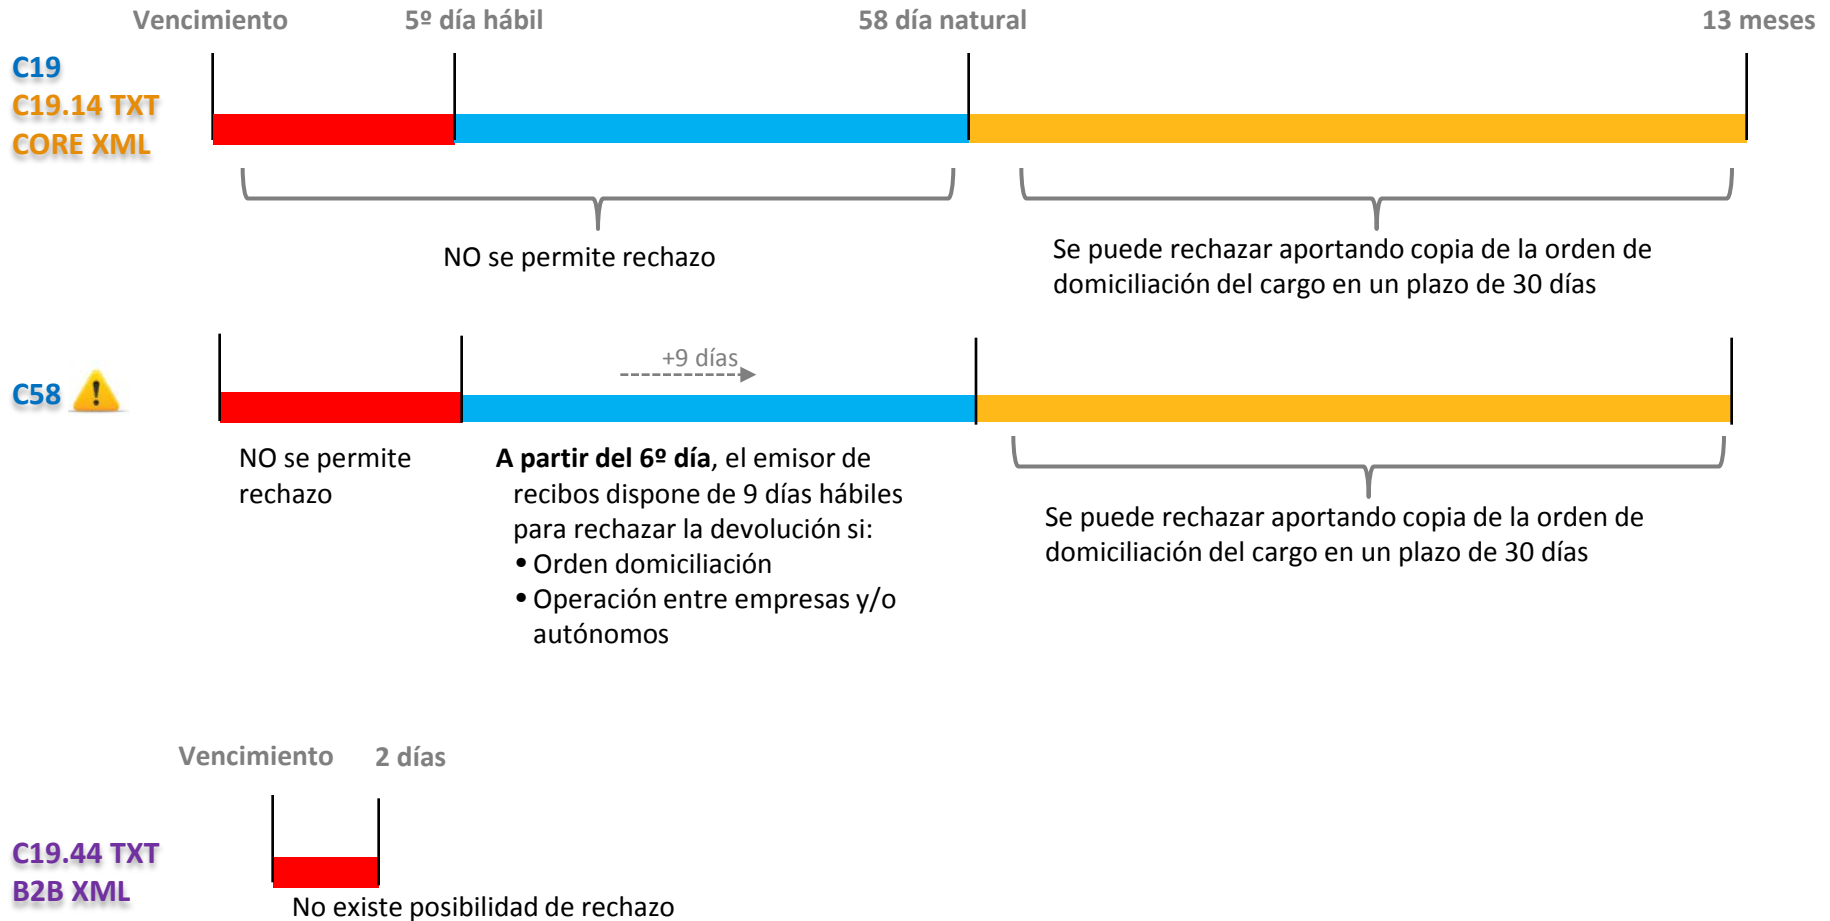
Vencimiento 5º día hábil 58 día natural 13 meses

C19
C19.14 TXT
CORE XML

NO se permite rechazo

Se puede rechazar aportando copia de la orden de domiciliación del cargo en un plazo de 30 días

C58

+9 días

NO se permite rechazo

**A partir del 6º día**, el emisor de recibos dispone de 9 días hábiles para rechazar la devolución si:
• Orden domiciliación
• Operación entre empresas y/o autónomos

Se puede rechazar aportando copia de la orden de domiciliación del cargo en un plazo de 30 días

Vencimiento 2 días

C19.44 TXT
B2B XML

No existe posibilidad de rechazo